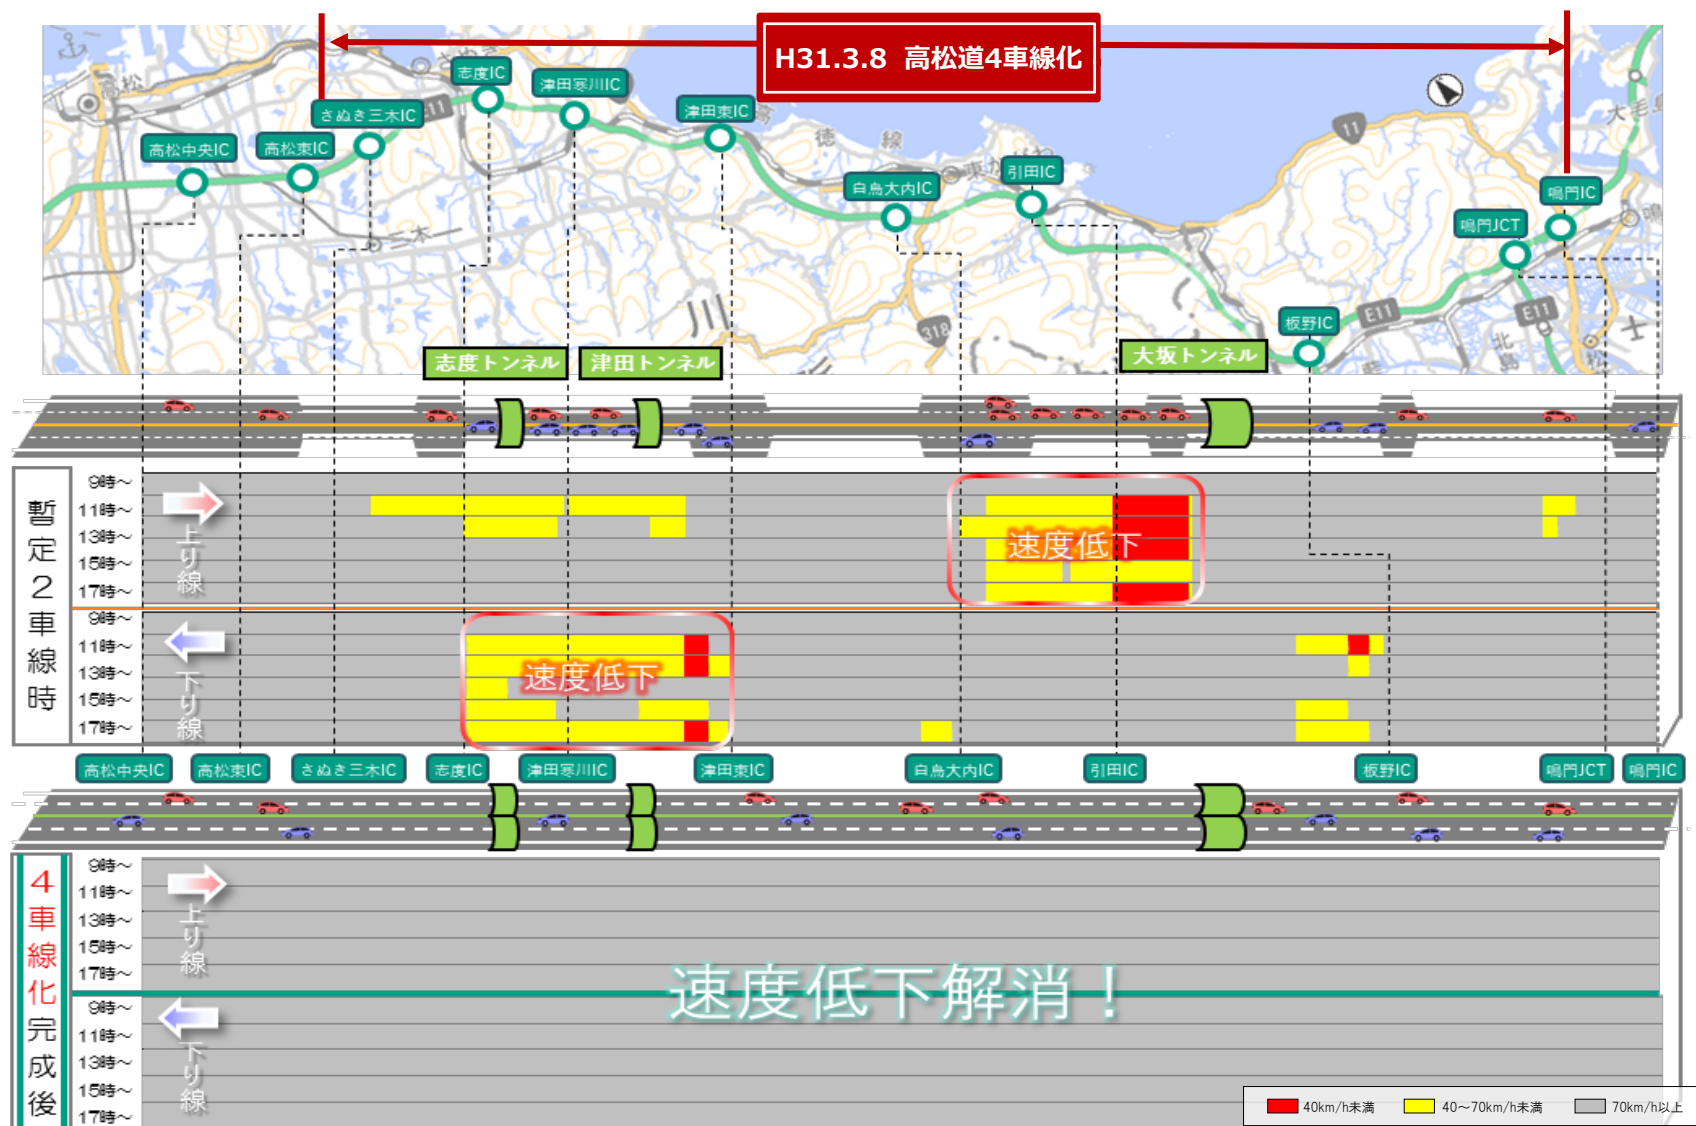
H31.3.8 高松道4車線化

高松中央IC
高松東IC
さぬき三木IC
志度IC
津田寒川IC
津田東IC
白鳥大内IC
引田IC
鳴門IC
鳴門JCT
板野IC

志度トンネル
津田トンネル
大坂トンネル

暫定2車線時

9時~
11時~
13時~
15時~
17時~
上り線
速度低下

9時~
11時~
13時~
15時~
17時~
下り線
速度低下

高松中央IC
高松東IC
さぬき三木IC
志度IC
津田寒川IC
津田東IC
白鳥大内IC
引田IC
板野IC
鳴門JCT
鳴門IC

4車線化完成後

9時~
11時~
13時~
15時~
17時~
上り線

速度低下解消!

9時~
11時~
13時~
15時~
17時~
下り線

40km/h未満
40~70km/h未満
70km/h以上